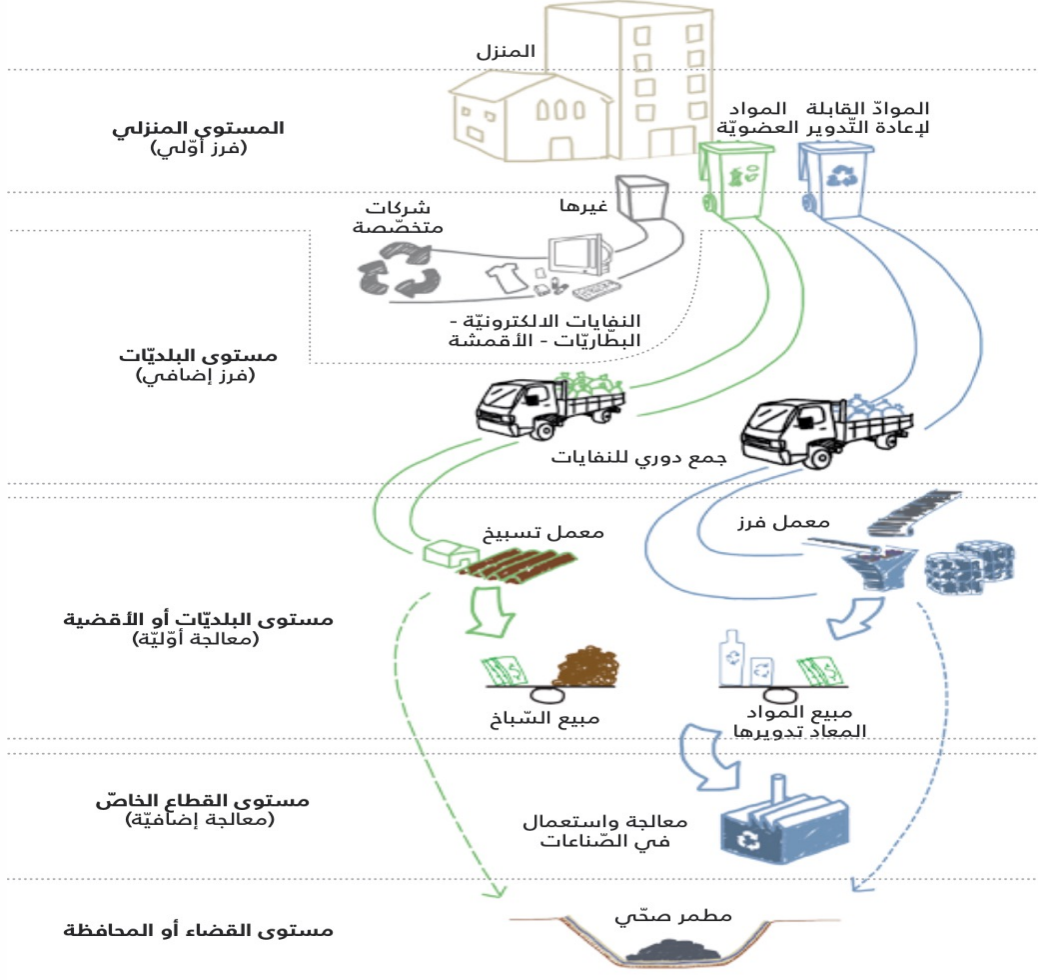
المنزل

المستوى المنزلي
(فرز أوّلي)

المواد العضويّة

الموادّ القابلة لإعادة التّدوير

غيرها

شركات متخصّصة

النفايات الالكترونيّة - البطّاريّات - الأقمشة

مستوى البلديّات
(فرز إضافي)

جمع دوري للنفايات

معمل تسبيخ

معمل فرز

مستوى البلديّات أو الأقضية
(معالجة أوّليّة)

مبيع السّباخ

مبيع المواد المعاد تدويرها

مستوى القطاع الخاصّ
(معالجة إضافيّة)

معالجة واستعمال في الصّناعات

مطمر صحّي

مستوى القضاء أو المحافظة